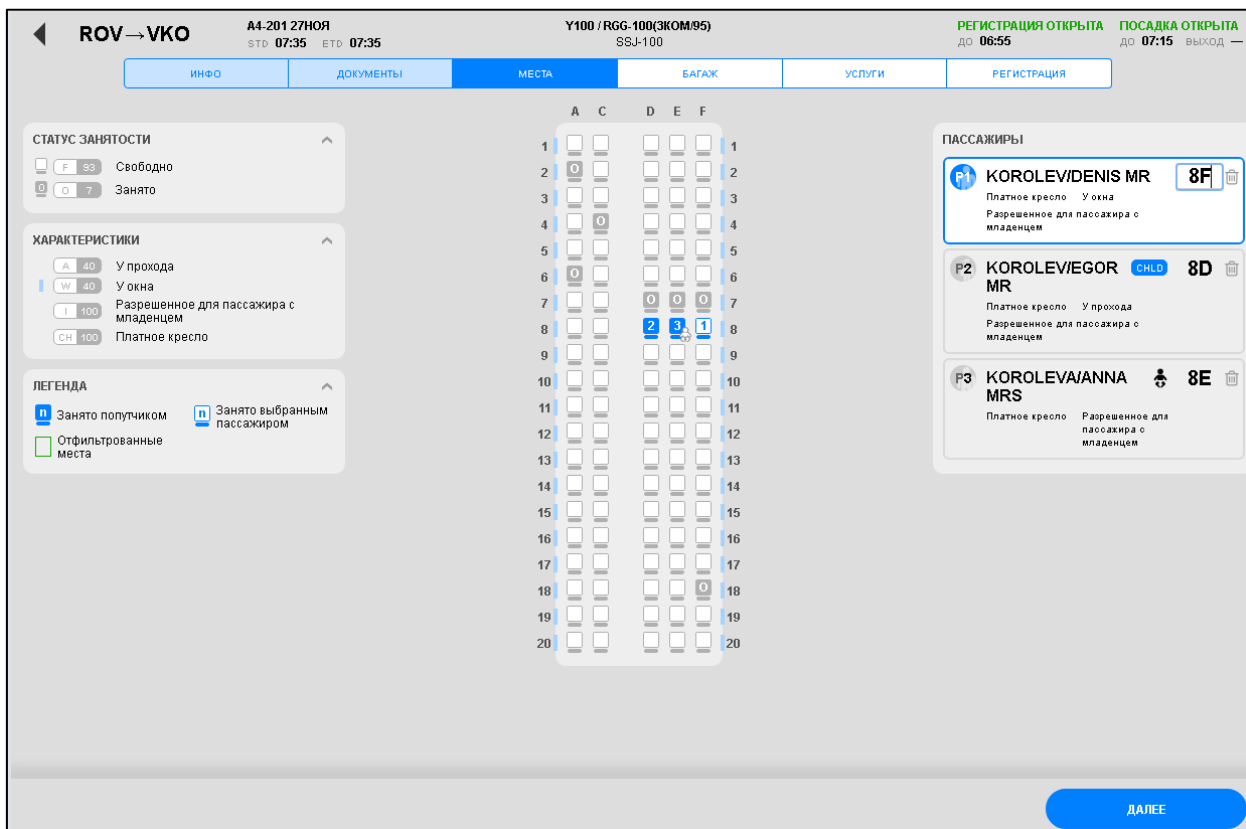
ROV→VKO
A4-201 27НОЯ
STD 07:35 ETD 07:35

Y100 / RGG-100(3КОМ/95)
SSJ-100

РЕГИСТРАЦИЯ ОТКРЫТА
ДО 06:55

ПОСАДКА ОТКРЫТА
ДО 07:15 ВЫХОД —

ИНФО | ДОКУМЕНТЫ | МЕСТА | БАГАЖ | УСЛУГИ | РЕГИСТРАЦИЯ

СТАТУС ЗАНЯТОСТИ
F 93 Свободно
O O 7 Занято

ХАРАКТЕРИСТИКИ
A 40 У прохода
W 40 У окна
I 100 Разрешенное для пассажира с младенцем
CH 100 Платное кресло

ЛЕГЕНДА
n Занято попутчиком
n Занято выбранным пассажиром
Отфильтрованные места

A C D E F
1 1
2 O 2
3 3
4 O 4
5 5
6 O 6
7 O O O 7
8 2 3 1 8
9 9
10 10
11 11
12 12
13 13
14 14
15 15
16 16
17 17
18 O 18
19 19
20 20

ПАССАЖИРЫ
P1 KOROLEV/DENIS MR 8F
Платное кресло У окна
Разрешенное для пассажира с младенцем

P2 KOROLEV/EGOR MR CHLD 8D
Платное кресло У прохода
Разрешенное для пассажира с младенцем

P3 KOROLEVA/ANNA MRS 8E
Платное кресло Разрешенное для пассажира с младенцем

ДАЛЕЕ